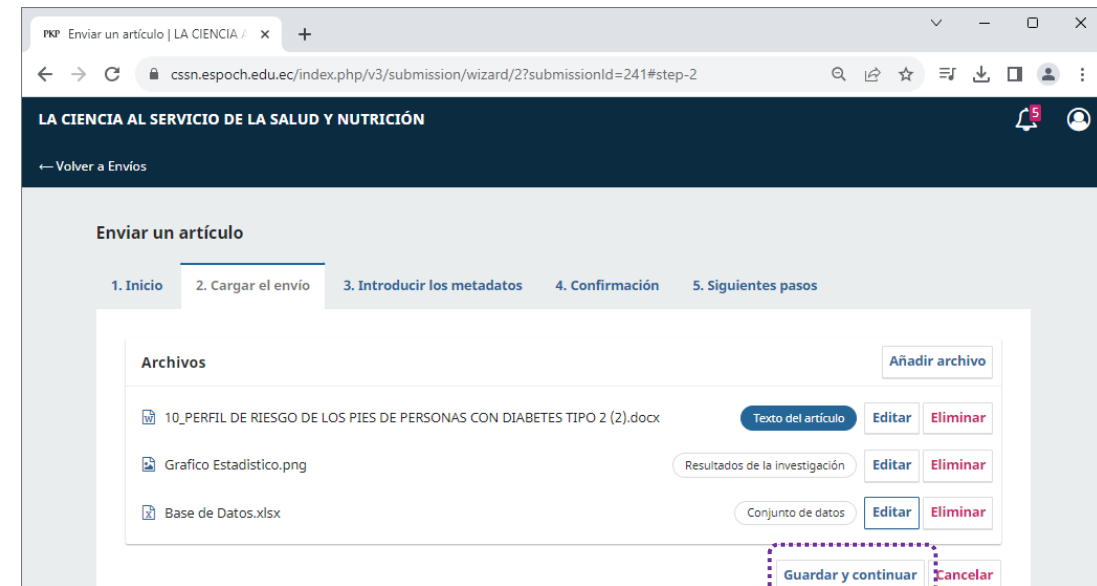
PKP Enviar un artículo | LA CIENCIA A ×  +

cssn.espoch.edu.ec/index.php/v3/submission/wizard/2?submissionId=241#step-2

LA CIENCIA AL SERVICIO DE LA SALUD Y NUTRICIÓN

5

← Volver a Envíos

Enviar un artículo

1. Inicio   2. Cargar el envío   3. Introducir los metadatos   4. Confirmación   5. Siguientes pasos

Archivos

Añadir archivo

10_PERFIL DE RIESGO DE LOS PIES DE PERSONAS CON DIABETES TIPO 2 (2).docx   Texto del artículo   Editar   Eliminar

Grafico Estadistico.png   Resultados de la investigación   Editar   Eliminar

Base de Datos.xlsx   Conjunto de datos   Editar   Eliminar

Guardar y continuar   Cancelar